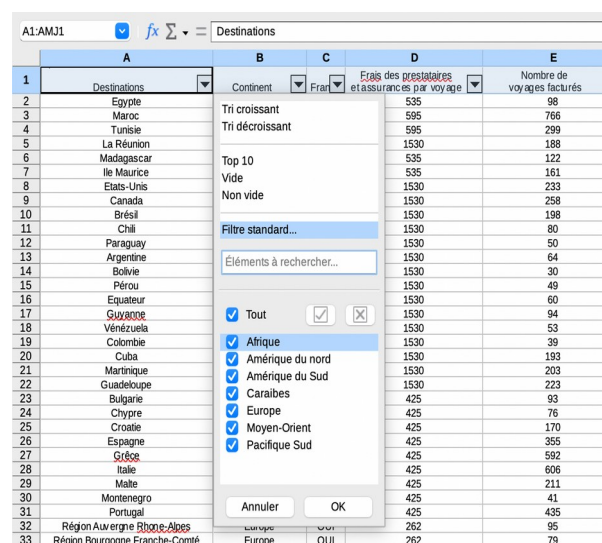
A1:AMJ1 $fx$ $\Sigma$ = Destinations

| | A | B | C | D | E |
|---|---|---|---|---|---|
| 1 | Destinations | Continent | Fran | Frais des prestataires et assurances par voyage | Nombre de voyages facturés |
| 2 | Egypte | | | 535 | 98 |
| 3 | Maroc | | | 595 | 766 |
| 4 | Tunisie | | | 595 | 299 |
| 5 | La Réunion | | | 1530 | 188 |
| 6 | Madagascar | | | 535 | 122 |
| 7 | Ile Maurice | | | 535 | 161 |
| 8 | Etats-Unis | | | 1530 | 233 |
| 9 | Canada | | | 1530 | 258 |
| 10 | Brésil | | | 1530 | 198 |
| 11 | Chili | | | 1530 | 80 |
| 12 | Paraguay | | | 1530 | 50 |
| 13 | Argentine | | | 1530 | 64 |
| 14 | Bolivie | | | 1530 | 30 |
| 15 | Pérou | | | 1530 | 49 |
| 16 | Equateur | | | 1530 | 60 |
| 17 | Guyanne | | | 1530 | 94 |
| 18 | Vénézuela | | | 1530 | 53 |
| 19 | Colombie | | | 1530 | 39 |
| 20 | Cuba | | | 1530 | 193 |
| 21 | Martinique | | | 1530 | 203 |
| 22 | Guadeloupe | | | 1530 | 223 |
| 23 | Bulgarie | | | 425 | 93 |
| 24 | Chypre | | | 425 | 76 |
| 25 | Croatie | | | 425 | 170 |
| 26 | Espagne | | | 425 | 355 |
| 27 | Grèce | | | 425 | 592 |
| 28 | Italie | | | 425 | 606 |
| 29 | Malte | | | 425 | 211 |
| 30 | Montenegro | | | 425 | 41 |
| 31 | Portugal | | | 425 | 435 |
| 32 | Région Auvergne Rhône-Alpes | Europe | OUI | 262 | 95 |
| 33 | Région Bourgogne Franche-Comté | Europe | OUI | 262 | 79 |

Tri croissant
Tri décroissant

Top 10
Vide
Non vide

Filtre standard...

Éléments à rechercher...

Tout

Afrique
Amérique du nord
Amérique du Sud
Caraibes
Europe
Moyen-Orient
Pacifique Sud

Annuler OK